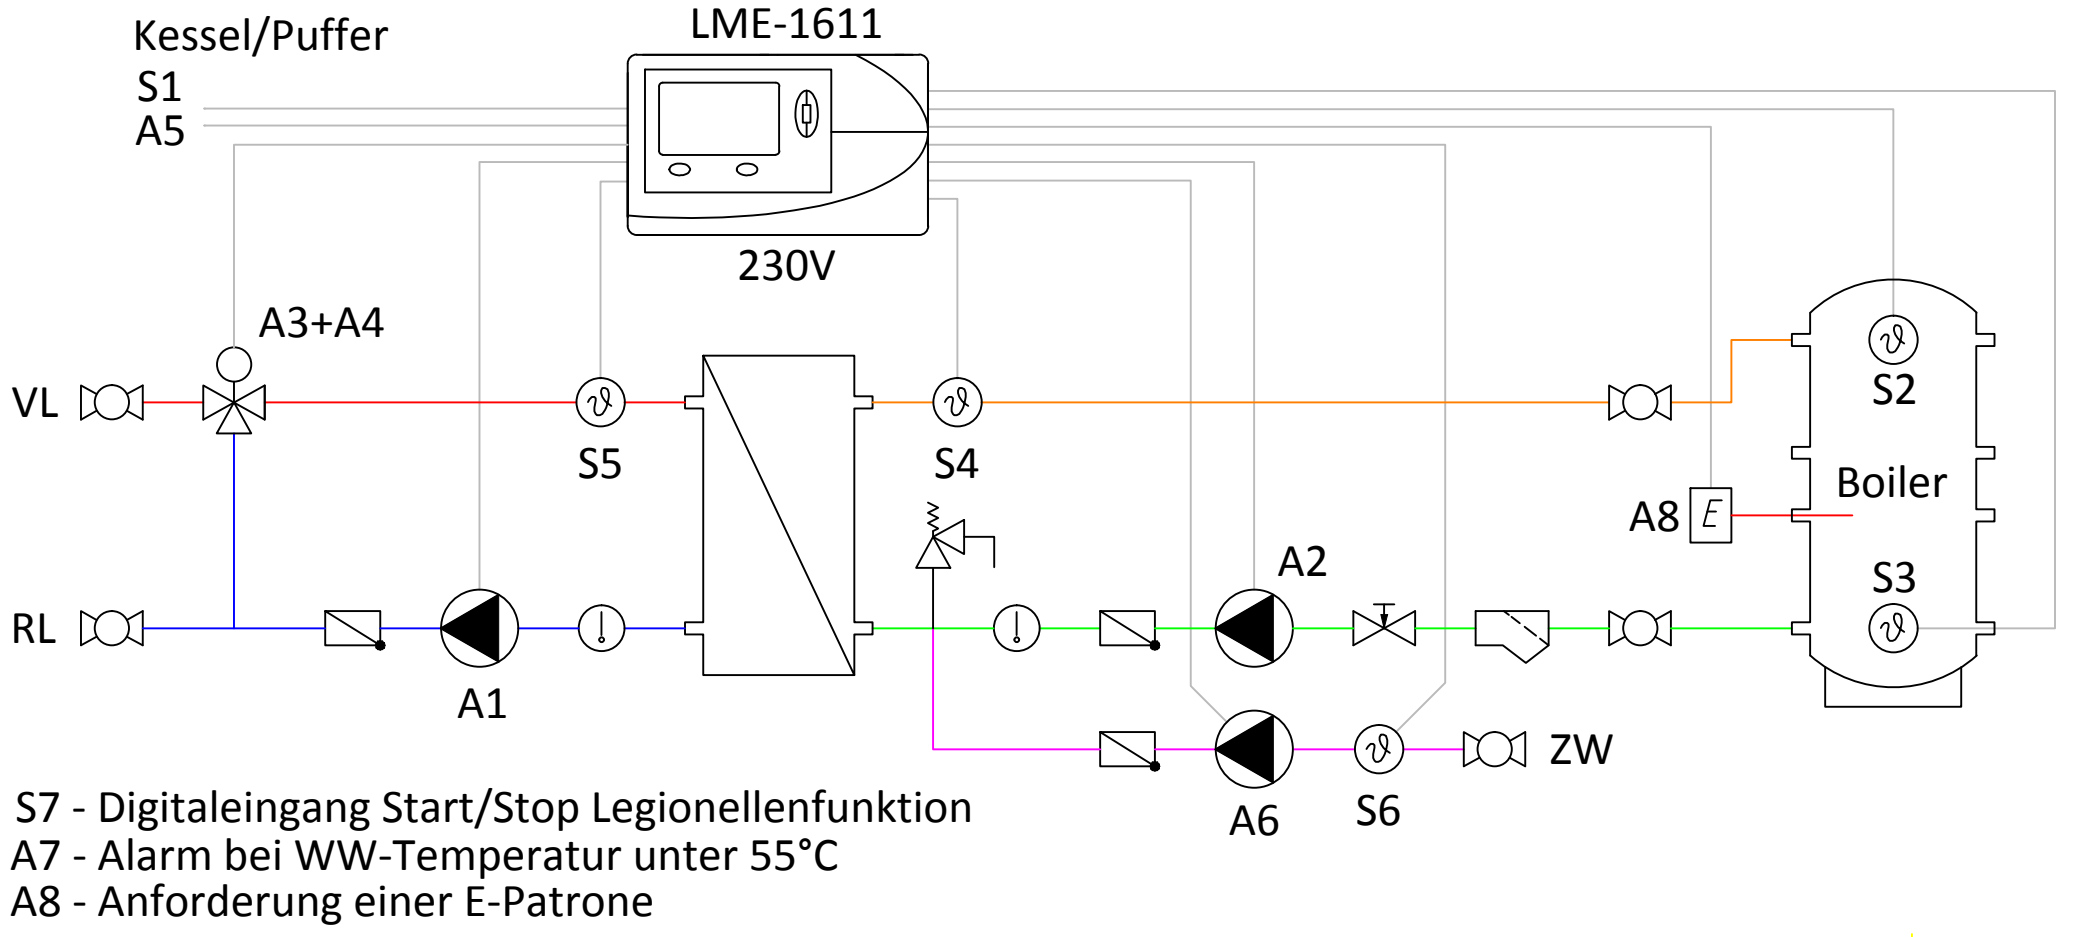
Kessel/Puffer
S1
A5

LME-1611

230V

A3+A4

VL

S5

S4

S2

Boiler

A8

E

S3

A2

RL

A1

ZW

A6

S6

S7 - Digitaleingang Start/Stop Legionellenfunktion
A7 - Alarm bei WW-Temperatur unter 55°C
A8 - Anforderung einer E-Patrone